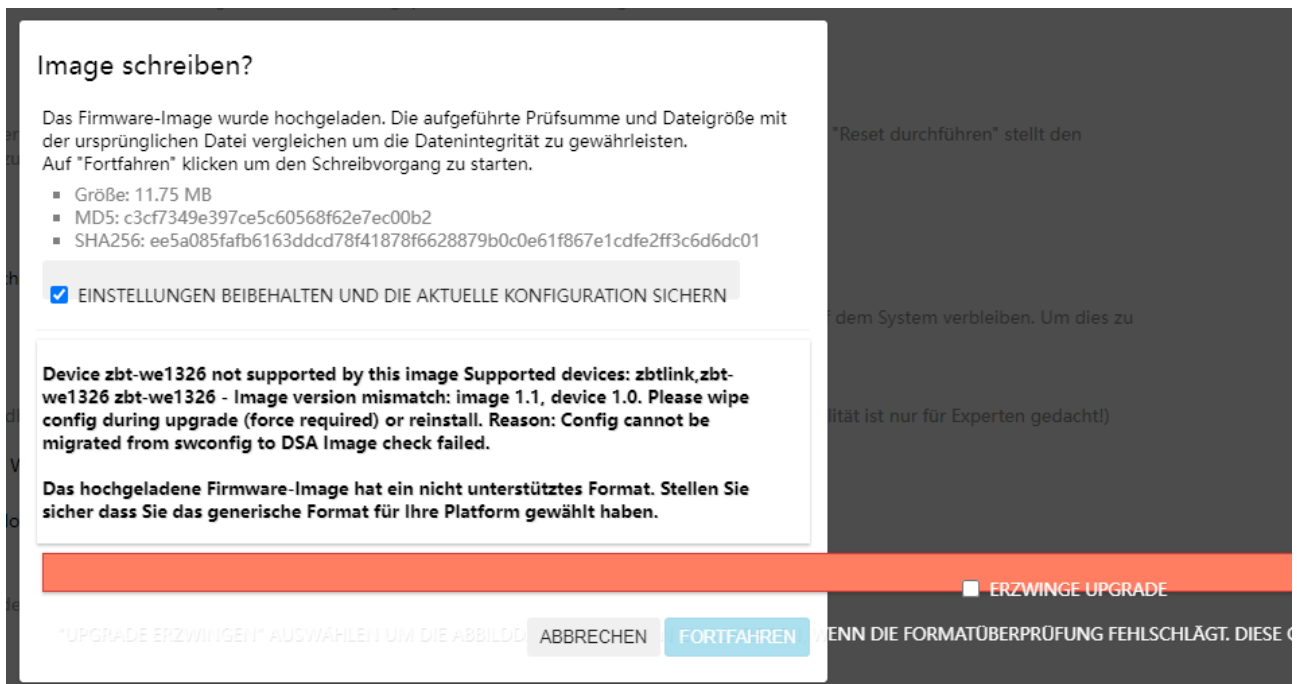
Image schreiben?

Das Firmware-Image wurde hochgeladen. Die aufgeführte Prüfsumme und Dateigröße mit der ursprünglichen Datei vergleichen um die Datenintegrität zu gewährleisten.
Auf "Fortfahren" klicken um den Schreibvorgang zu starten.

- Größe: 11.75 MB
- MD5: c3cf7349e397ce5c60568f62e7ec00b2
- SHA256: ee5a085fafb6163ddcd78f41878f6628879b0c0e61f867e1cdfe2ff3c6d6dc01

EINSTELLUNGEN BEIBEHALTEN UND DIE AKTUELLE KONFIGURATION SICHERN

Device zbt-we1326 not supported by this image Supported devices: zbtlink,zbt-we1326 zbt-we1326 - Image version mismatch: image 1.1, device 1.0. Please wipe config during upgrade (force required) or reinstall. Reason: Config cannot be migrated from swconfig to DSA Image check failed.

Das hochgeladene Firmware-Image hat ein nicht unterstütztes Format. Stellen Sie sicher dass Sie das generische Format für Ihre Platform gewählt haben.

"Reset durchführen" stellt den

dem System verbleiben. Um dies zu

lität ist nur für Experten gedacht!)

ERZWINGE UPGRADE

"UPGRADE ERZWINGEN" AUSWÄHLEN UM DIE ABBILD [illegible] WENN DIE FORMATÜBERPRÜFUNG FEHLSCHLÄGT. DIESE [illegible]

ABBRECHEN FORTFAHREN